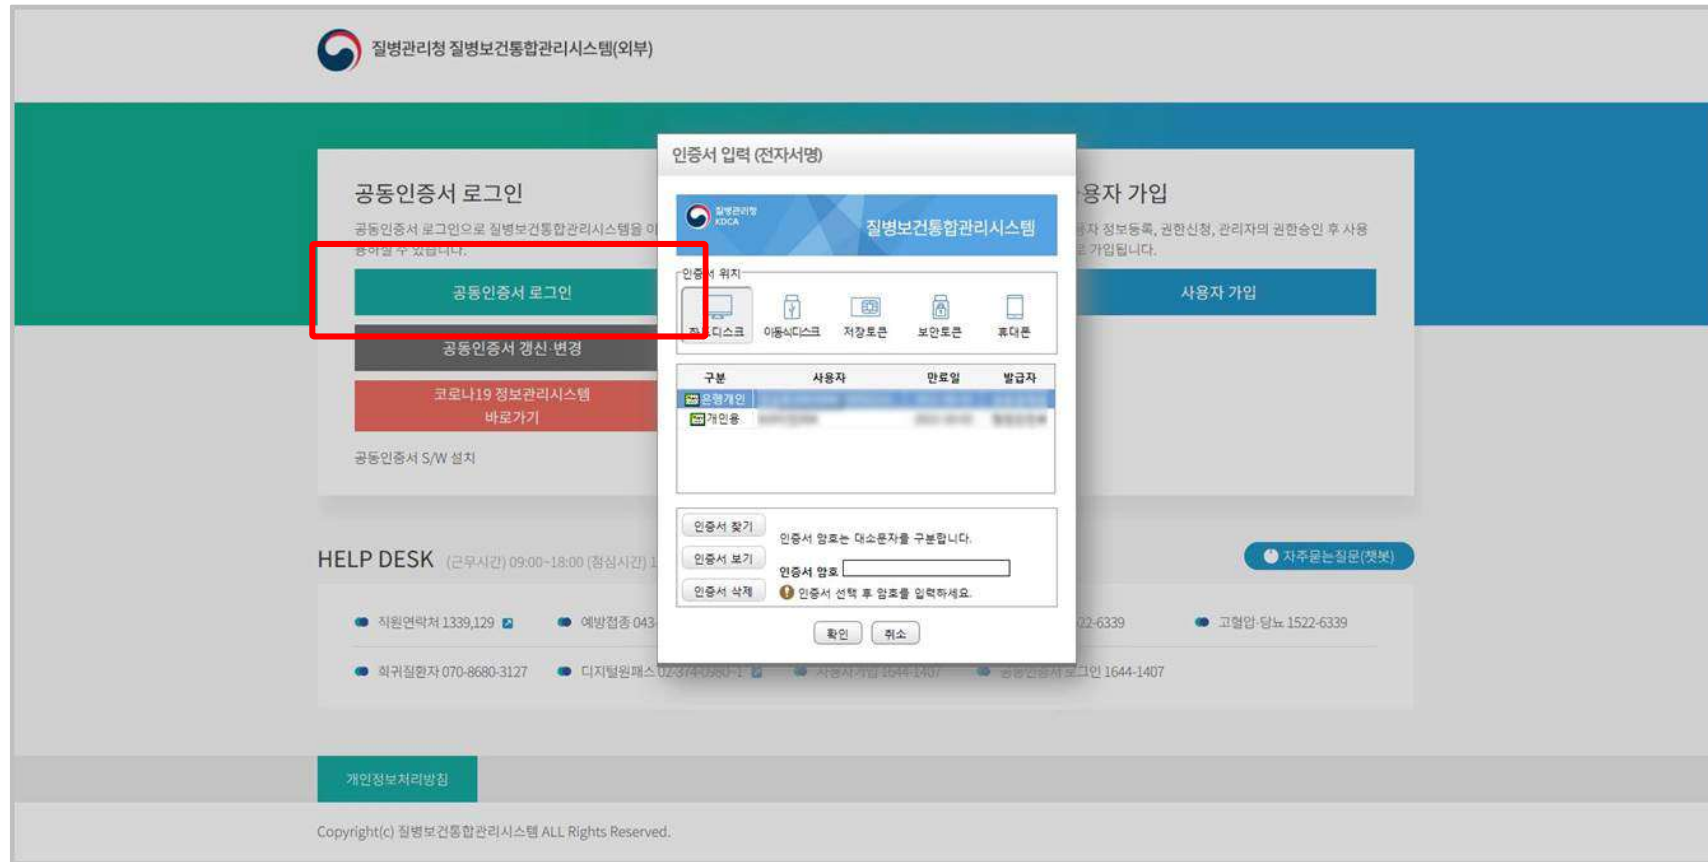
질병관리청 질병보건통합관리시스템(외부)

공동인증서 로그인

공동인증서 로그인으로 질병보건통합관리시스템을 이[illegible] 용하실 수 있습니다.

공동인증서 로그인

공동인증서 갱신·변경

코로나19 정보관리시스템 바로가기

공동인증서 S/W 설치

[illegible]용자 가입

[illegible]자 정보등록, 권한신청, 관리자의 권한승인 후 사용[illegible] 가입됩니다.

사용자 가입

인증서 입력 (전자서명)

질병관리청 KDCA

질병보건통합관리시스템

인증서 위치

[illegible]디스크 이동식디스크 저장토큰 보안토큰 휴대폰

| 구분 | 사용자 | 만료일 | 발급자 |
|---|---|---|---|
| 은행개인 | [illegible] | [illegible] | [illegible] |
| 개인용 | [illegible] | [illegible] | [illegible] |

인증서 찾기

인증서 보기

인증서 삭제

인증서 암호는 대소문자를 구분합니다.

인증서 암호

인증서 선택 후 암호를 입력하세요.

확인 취소

HELP DESK (근무시간) 09:00~18:00 (점심시간) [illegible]

자주묻는질문(챗봇)

직원연락처 1339,129

예방접종 043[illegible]

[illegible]22-6339

고혈압·당뇨 1522-6339

희귀질환자 070-8680-3127

디지털원패스 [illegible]

사용자가입 1644-1407

공동인증서 로그인 1644-1407

개인정보처리방침

Copyright(c) 질병보건통합관리시스템 ALL Rights Reserved.